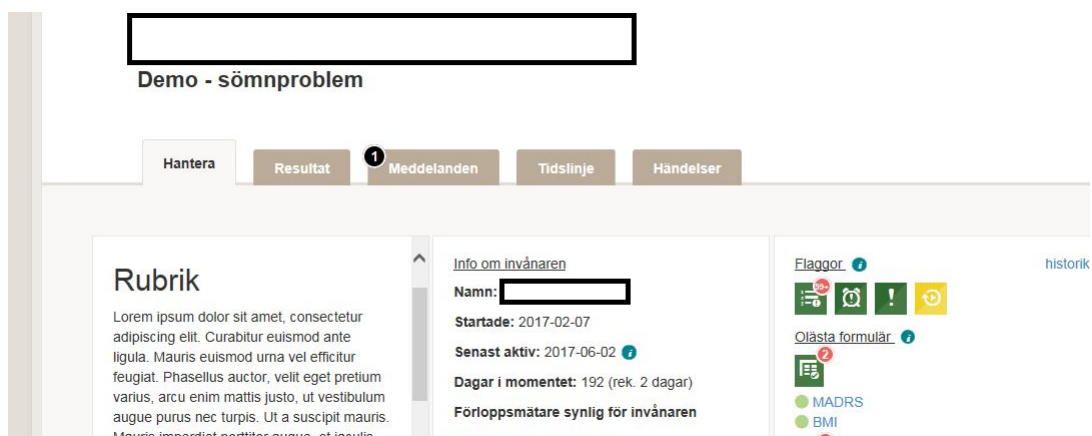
Demo - sömnproblem

Hantera
Resultat
1 Meddelanden
Tidslinje
Händelser

Rubrik

Lorem ipsum dolor sit amet, consectetur adipiscing elit. Curabitur euismod ante ligula. Mauris euismod urna vel efficitur feugiat. Phasellus auctor, velit eget pretium varius, arcu enim mattis justo, ut vestibulum augue purus nec turpis. Ut a suscipit mauris. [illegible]

Info om invånaren
Namn:
Startade: 2017-02-07
Senast aktiv: 2017-06-02
Dagar i momentet: 192 (rek. 2 dagar)
Förloppsmätare synlig för invånaren

Flaggor
historik
99+
Olästa formulär
2
MADRS
BMI